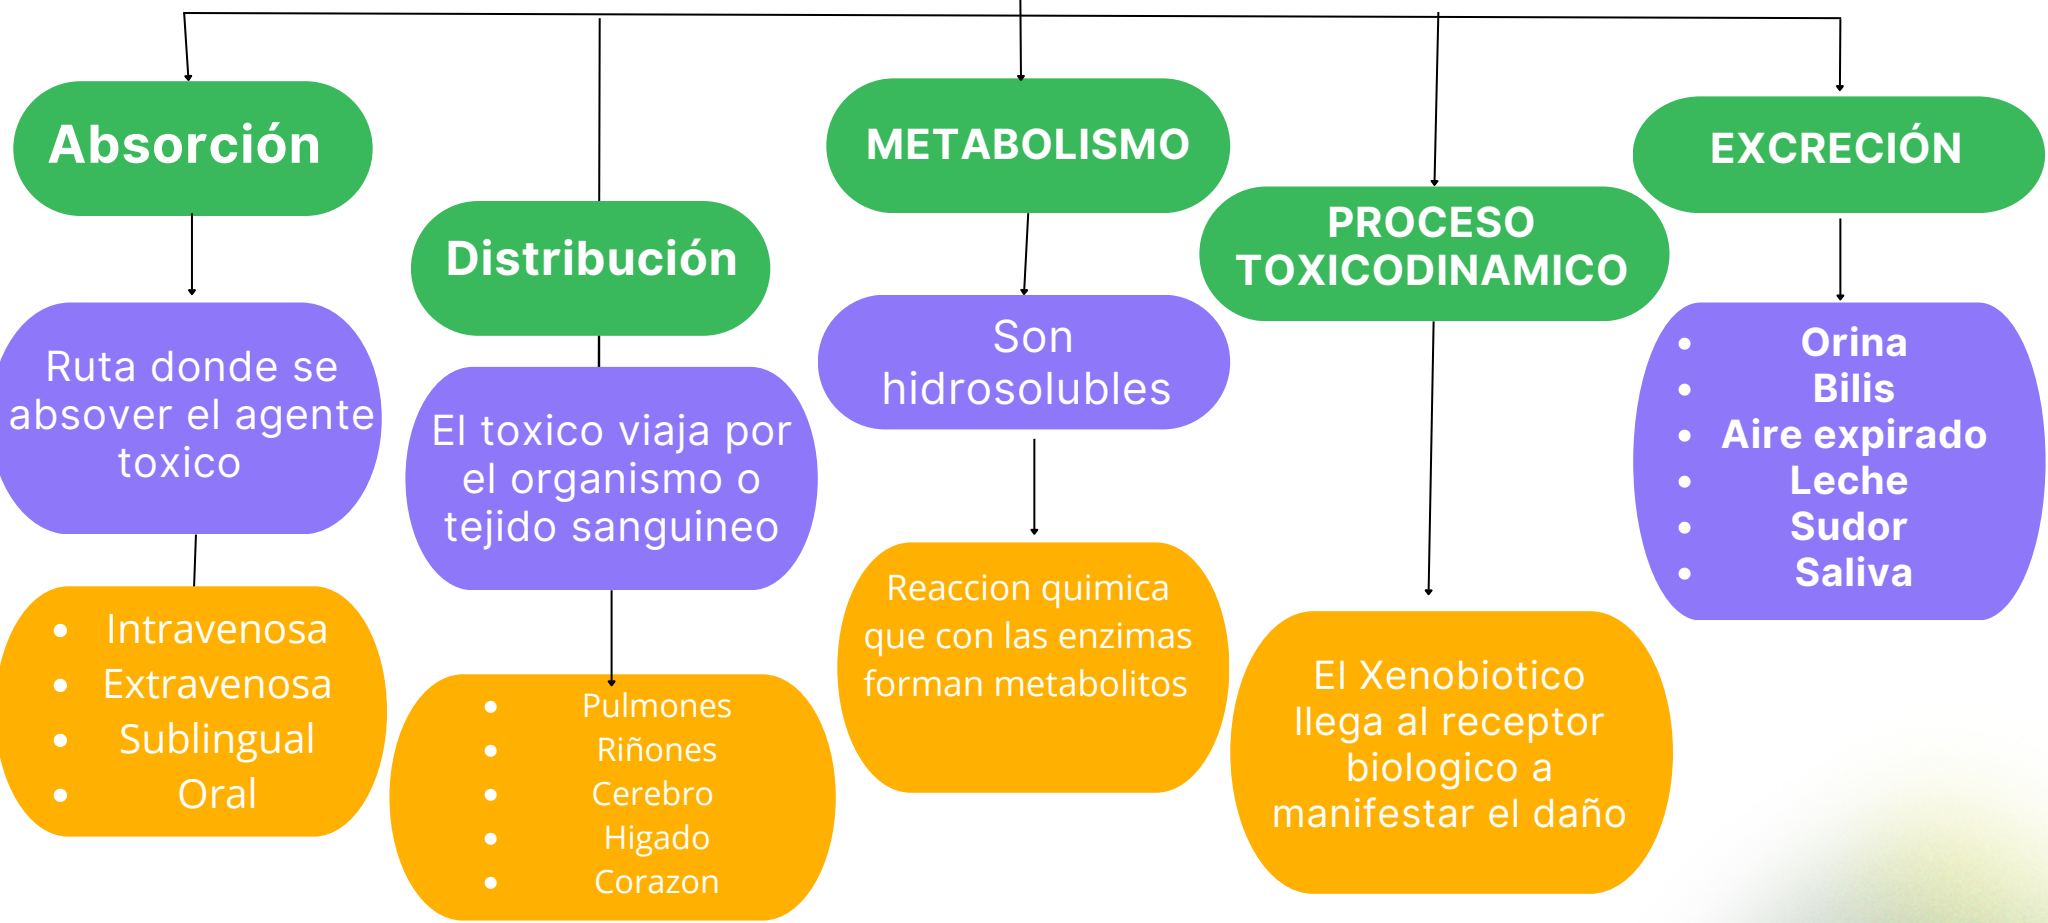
Absorción

Ruta donde se absover el agente toxico

- Intravenosa
- Extravenosa
- Sublingual
- Oral

Distribución

El toxico viaja por el organismo o tejido sanguineo

- Pulmones
- Riñones
- Cerebro
- Higado
- Corazon

METABOLISMO

Son hidrosolubles

Reaccion quimica que con las enzimas forman metabolitos

PROCESO TOXICODINAMICO

El Xenobiotico llega al receptor biologico a manifestar el daño

EXCRECIÓN

- Orina
- Bilis
- Aire expirado
- Leche
- Sudor
- Saliva